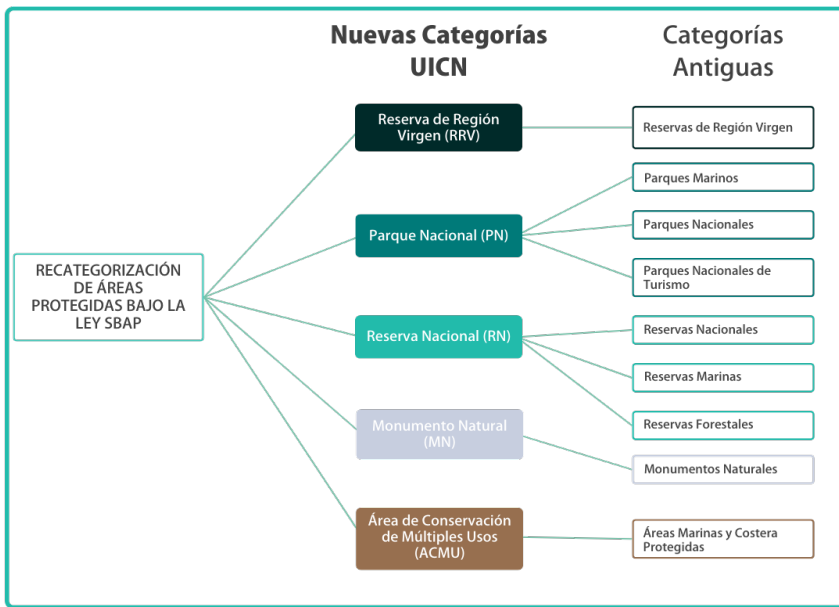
Nuevas Categorías UICN

Categorías Antiguas

RECATEGORIZACIÓN DE ÁREAS PROTEGIDAS BAJO LA LEY SBAP

Reserva de Región Virgen (RRV)

Reservas de Región Virgen

Parque Nacional (PN)

Parques Marinos

Parques Nacionales

Parques Nacionales de Turismo

Reserva Nacional (RN)

Reservas Nacionales

Reservas Marinas

Reservas Forestales

Monumento Natural (MN)

Monumentos Naturales

Área de Conservación de Múltiples Usos (ACMU)

Áreas Marinas y Costera Protegidas